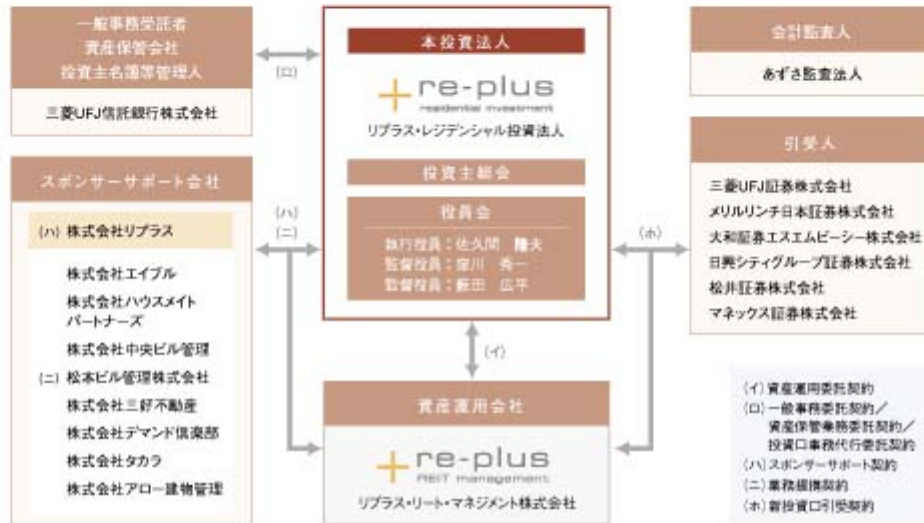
一般事務受託者
資産保管会社
投資主名簿等管理人

三菱UFJ信託銀行株式会社

(ロ)

本投資法人

re-plus
residential investment

リプラス・レジデンシャル投資法人

投資主総会

役員会

執行役員：佐久間　隆夫
監督役員：堀川　秀一
監督役員：飯田　広平

会計監査人

あずさ監査法人

引受人

三菱UFJ証券株式会社
メリルリンチ日本証券株式会社
大和証券エスエムビーシー株式会社
日興シティグループ証券株式会社
松井証券株式会社
マネックス証券株式会社

スポンサーサポート会社

(ハ) 株式会社リプラス

株式会社エイブル
株式会社ハウスメイトパートナーズ
株式会社中央ビル管理
(ニ) 松本ビル管理株式会社
株式会社三好不動産
株式会社デマンド倶楽部
株式会社タカラ
株式会社アロー建物管理

(ハ)
(ニ)

(ホ)

(イ)

資産運用会社

re-plus
REIT management

リプラス・リート・マネジメント株式会社

(イ) 資産運用委託契約
(ロ) 一般事務委託契約／資産保管業務委託契約／投資口事務代行委託契約
(ハ) スポンサーサポート契約
(ニ) 業務提携契約
(ホ) 新投資口引受契約